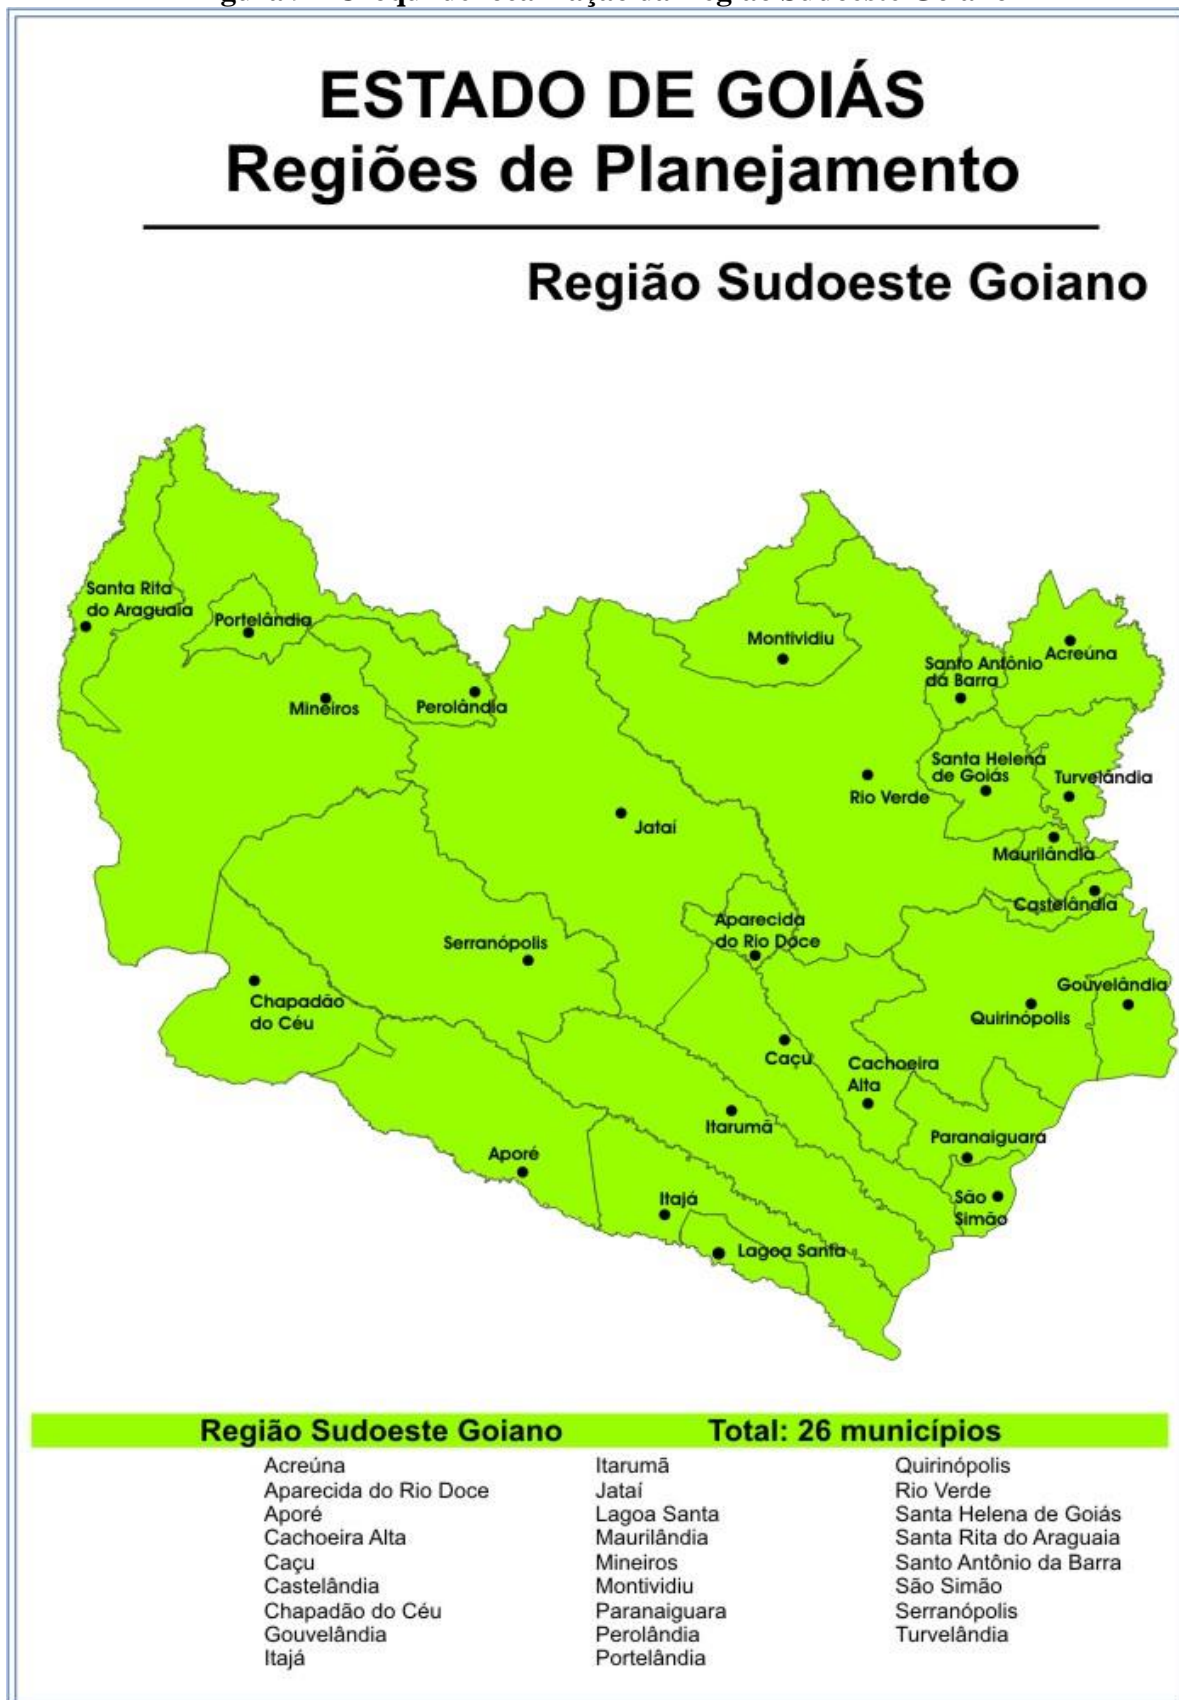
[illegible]

ESTADO DE GOIÁS
Regiões de Planejamento

Região Sudoeste Goiano

Santa Rita do Araguaia
Portelândia
Mineiros
Perolândia
Montividiu
Santo Antônio da Barra
Acreúna
Santa Helena de Goiás
Turvelândia
Rio Verde
Jataí
Maurilândia
Castelândia
Aparecida do Rio Doce
Serranópolis
Gouvelândia
Quirinópolis
Chapadão do Céu
Caçu
Cachoeira Alta
Itarumã
Paranaiguara
Aporé
São Simão
Itajá
Lagoa Santa

Região Sudoeste Goiano Total: 26 municípios

Acreúna
Aparecida do Rio Doce
Aporé
Cachoeira Alta
Caçu
Castelândia
Chapadão do Céu
Gouvelândia
Itajá

Itarumã
Jataí
Lagoa Santa
Maurilândia
Mineiros
Montividiu
Paranaiguara
Perolândia
Portelândia

Quirinópolis
Rio Verde
Santa Helena de Goiás
Santa Rita do Araguaia
Santo Antônio da Barra
São Simão
Serranópolis
Turvelândia